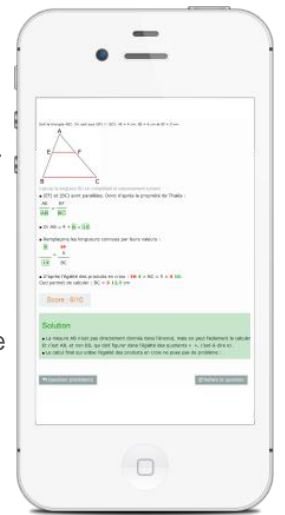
Soit le triangle ABC. On sait que (EF) // (BC), AE = 4 cm, BE = 6 cm et EF = 5 cm.

A
E
F
B
C

Calculer la longueur BC. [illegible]

● (EF) et (BC) sont parallèles. Donc d'après la propriété de Thalès :

$\frac{AE}{AB} = \frac{EF}{BC}$

● Or AB = 4 + 6 = 10

● Remplaçons les longueurs connues par leurs valeurs :

$\frac{4}{10} = \frac{5}{BC}$

● D'après l'égalité des produits en croix : BC × 4 = 5 × 10.
Ceci permet de calculer : BC = 12,5 cm

Score : 0/10

Solution

● La mesure AB n'est pas directement donnée dans l'énoncé, mais on peut facilement la calculer. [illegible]
● Le calcul final qui utilise l'égalité des produits en croix ne pose pas de problème.

Question précédente
Refaire la question